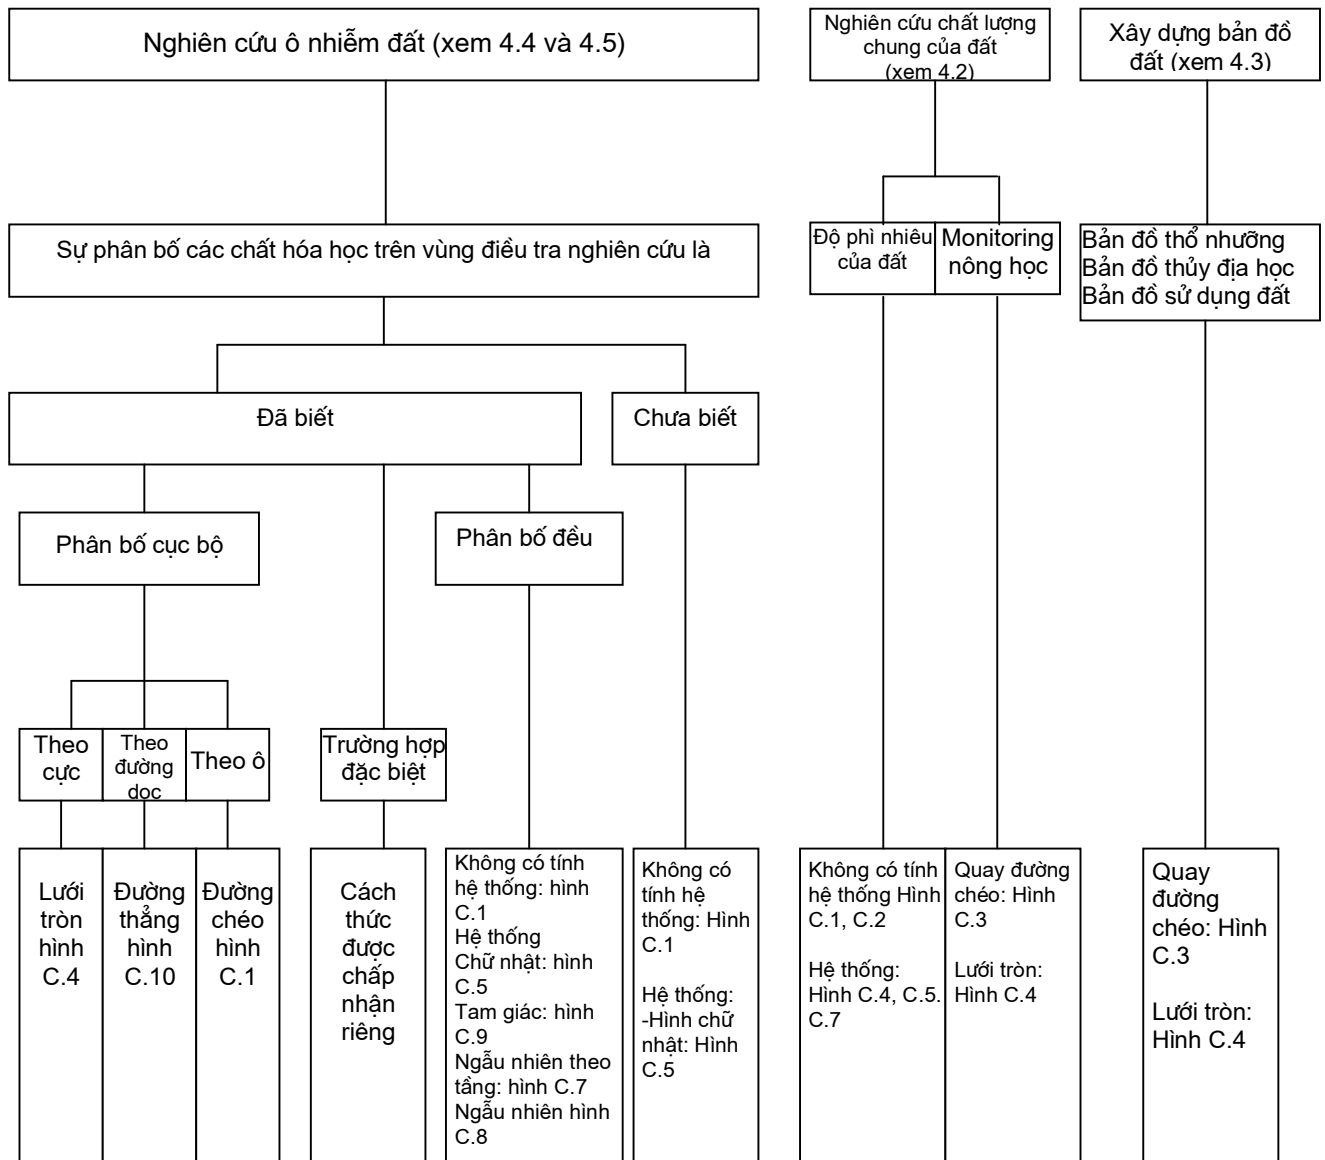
Nghiên cứu ô nhiễm đất (xem 4.4 và 4.5)

Nghiên cứu chất lượng chung của đất (xem 4.2)

Xây dựng bản đồ đất (xem 4.3)

Sự phân bố các chất hóa học trên vùng điều tra nghiên cứu là

Độ phì nhiêu của đất

Monitoring nông học

Bản đồ thổ nhưỡng
Bản đồ thủy địa học
Bản đồ sử dụng đất

Đã biết

Chưa biết

Phân bố cục bộ

Phân bố đều

Theo cực

Theo đường dọc

Theo ô

Trường hợp đặc biệt

Lưới tròn hình C.4

Đường thẳng hình C.10

Đường chéo hình C.1

Cách thức được chấp nhận riêng

Không có tính hệ thống: hình C.1
Hệ thống
Chữ nhật: hình C.5
Tam giác: hình C.9
Ngẫu nhiên theo tầng: hình C.7
Ngẫu nhiên hình C.8

Không có tính hệ thống: Hình C.1

Hệ thống:
-Hình chữ nhật: Hình C.5

Không có tính hệ thống Hình C.1, C.2

Hệ thống: Hình C.4, C.5. C.7

Quay đường chéo: Hình C.3

Lưới tròn: Hình C.4

Quay đường chéo: Hình C.3

Lưới tròn: Hình C.4